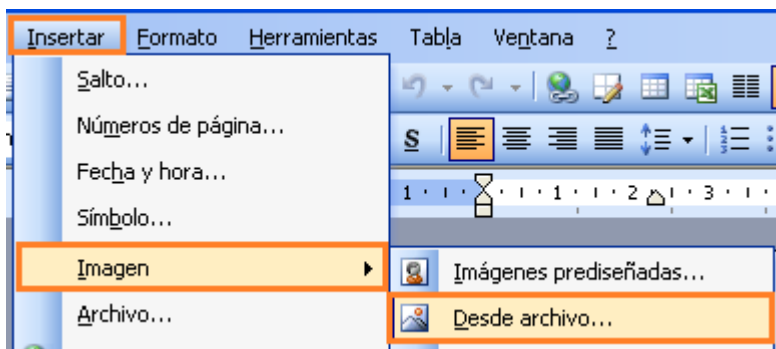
Insertar Formato Herramientas Tabla Ventana ?

Salto...

Números de página...

Fecha y hora...

Símbolo...

Imagen

Archivo...

S

1 · ı · 1 · ı · 2 · ı · 3 · ı

Imágenes prediseñadas...

Desde archivo...